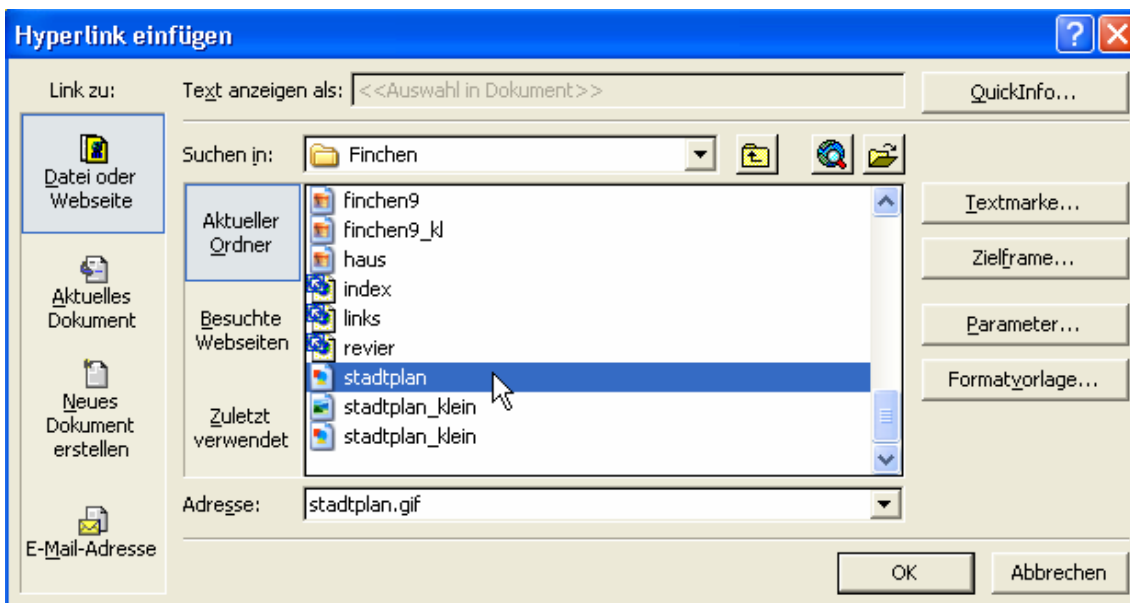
Hyperlink einfügen

?

Link zu:

Datei oder Webseite

Aktuelles Dokument

Neues Dokument erstellen

E-Mail-Adresse

Text anzeigen als: <<Auswahl in Dokument>>

QuickInfo...

Suchen in: Finchen

Aktueller Ordner

Besuchte Webseiten

Zuletzt verwendet

finchen9
finchen9_kl
haus
index
links
revier
stadtplan
stadtplan_klein
stadtplan_klein

Textmarke...

Zielframe...

Parameter...

Formatvorlage...

Adresse: stadtplan.gif

OK

Abbrechen